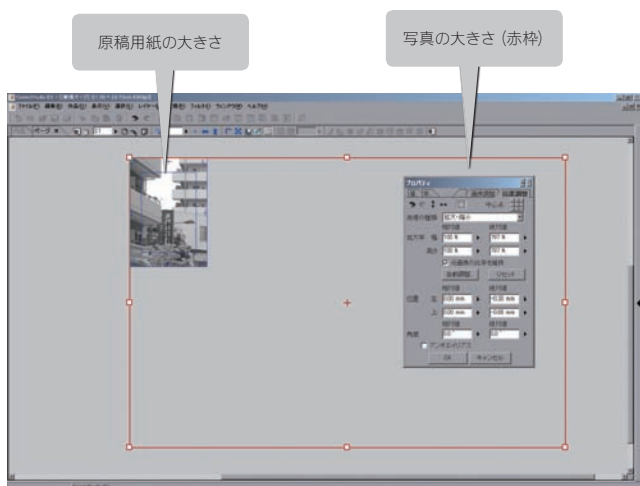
原稿用紙の大きさ

写真の大きさ（赤枠）

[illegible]

ファイル(F) 編集(E) 作品(S) 表示(V) 選択(S) レイヤー(L) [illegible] フィルタ(I) ウィンドウ(W) ヘルプ(H)

プロパティ

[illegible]

変形の種類 拡大・縮小

拡大率 幅 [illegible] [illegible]

高さ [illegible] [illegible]

縦横比の比率を維持

自動調整 リセット

位置 左 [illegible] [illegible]

上 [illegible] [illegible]

角度 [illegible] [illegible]

アンチエイリアス

OK キャンセル